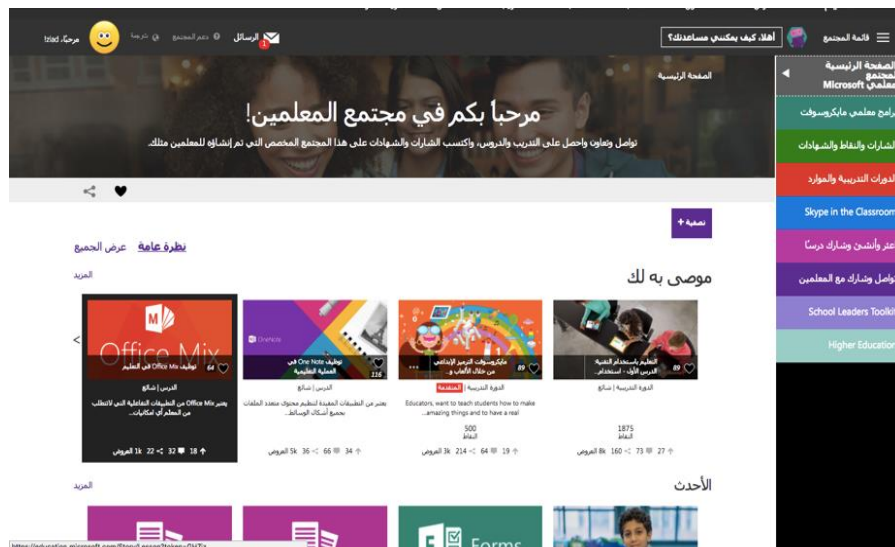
قائمة المجتمع

أهلا، كيف يمكنني مساعدتك؟

الرسائل 1

دعم المجتمع

ترجمة

مرحبًا، Izlad

الصفحة الرئيسية

مرحباً بكم في مجتمع المعلمين!

تواصل وتعاون واحصل على التدريب والدروس، واكتسب الشارات والشهادات على هذا المجتمع المخصص الذي تم إنشاؤه للمعلمين مثلك.

الصفحة الرئيسية لمجتمع معلمي Microsoft

برامج معلمي مايكروسوفت

الشارات والنقاط والشهادات

الدورات التدريبية والموارد

Skype in the Classroom

ابتكر وأنشئ وشارك درساً

تواصل وشارك مع المعلمين

School Leaders Toolkit

Higher Education

+ تصفية

نظرة عامة عرض الجميع

موصى به لك

المزيد

التعليم باستخدام التقنية الدرس الأول - استخدام...
89
الدورة التدريبية | شائع
1875
النقاط
8k المشاهدات 160 73 27

مايكروسوفت الترميز الإبتدائي من خلال الألعاب و...
89
الدورة التدريبية | المتقدمة
Educators, want to teach students how to make amazing things and to have a real...
500
النقاط
3k المشاهدات 214 64 19

OneNote
توظيف One Note في العملية التعليمية
126
الدرس | شائع
يعتبر من التطبيقات المفيدة لتنظيم محتوى متعدد الطبقات بجميع أشكال الوسائط...
5k المشاهدات 36 66 34

Office Mix
توظيف Office Mix في التعليم
64
الدرس | شائع
يعتبر Office Mix من التطبيقات التفاعلية التي لاتتطلب من المعلم أي امكانيات...
1k المشاهدات 22 32 18

الأحدث

المزيد

Forms

https://education.microsoft.com/Fanout.aspx?token=...